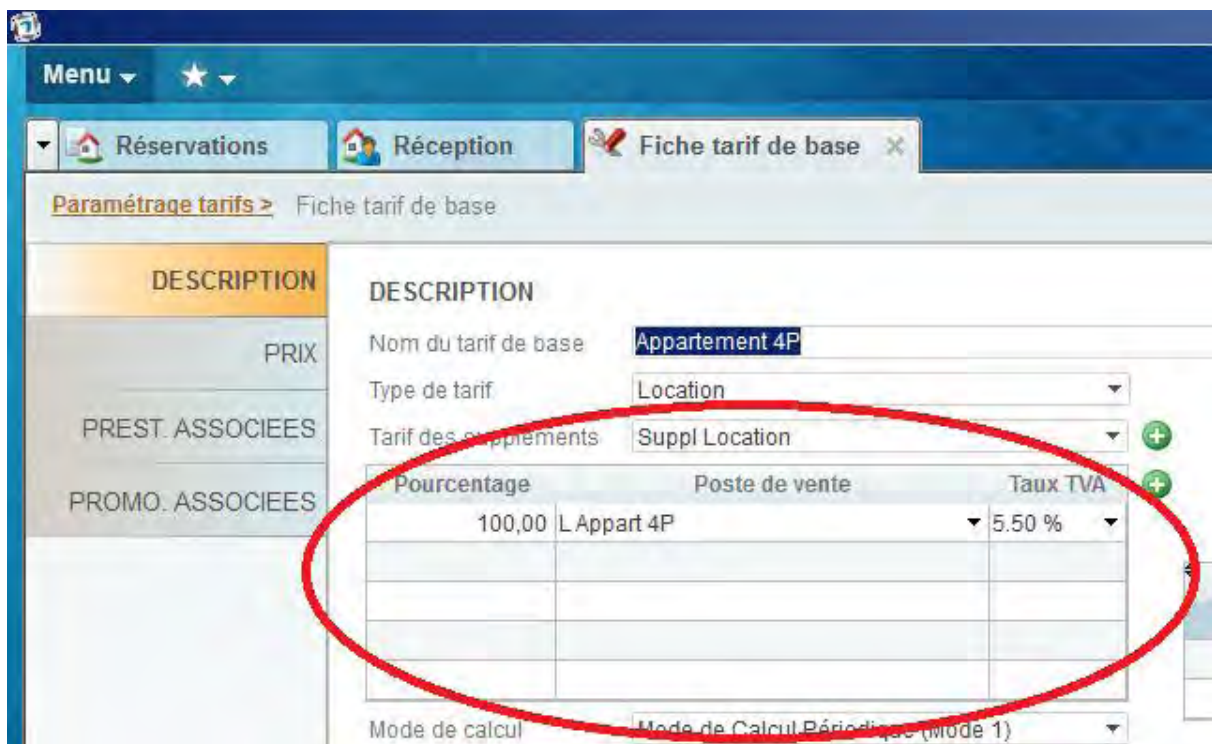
Menu ▾ ★ ▾

Réservations | Réception | Fiche tarif de base ×

Paramétrage tarifs > Fiche tarif de base

DESCRIPTION

PRIX

PREST. ASSOCIEES

PROMO. ASSOCIEES

DESCRIPTION

Nom du tarif de base: Appartement 4P

Type de tarif: Location

Tarif des suppléments: Suppl Location

| Pourcentage | Poste de vente | Taux TVA |
|---|---|---|
| 100,00 | L Appart 4P | 5.50 % |
| | | |
| | | |
| | | |
| | | |

Mode de calcul: Mode de Calcul Périodique (Mode 1)